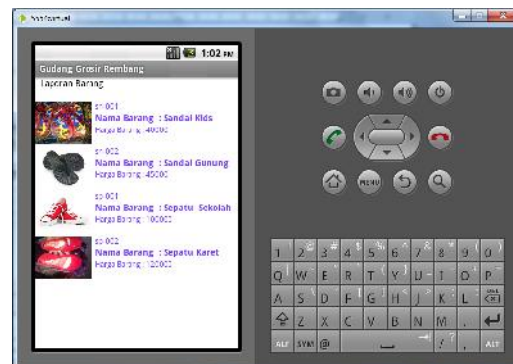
5554:avd

1:02 PM

Gudang Grosir Rembang

Laporan Barang

s1 001
Nama Barang : Sandal Kids
Harga Barang : 40000

s1 002
Nama Barang : Sandal Gunung
Harga Barang : 45000

s1 001
Nama Barang : Sepatu Sekolah
Harga Barang : 100000

s1 002
Nama Barang : Sepatu Karet
Harga Barang : 120000

MENU

1 2 3 4 5 6 7 8 9 0
Q W E R T Y U I O P
A S D F G H J K L
Z X C V B N M
ALT SYM @ ALT